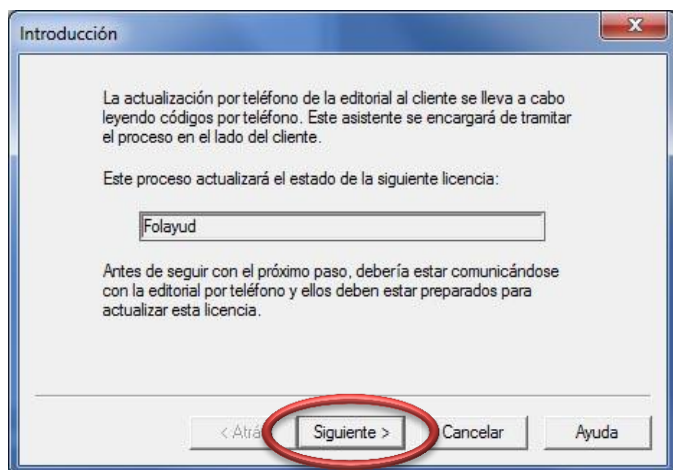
Introducción

La actualización por teléfono de la editorial al cliente se lleva a cabo leyendo códigos por teléfono. Este asistente se encargará de tramitar el proceso en el lado del cliente.

Este proceso actualizará el estado de la siguiente licencia:

Folayud

Antes de seguir con el próximo paso, debería estar comunicándose con la editorial por teléfono y ellos deben estar preparados para actualizar esta licencia.

< Atrá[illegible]
Siguiente >
Cancelar
Ayuda